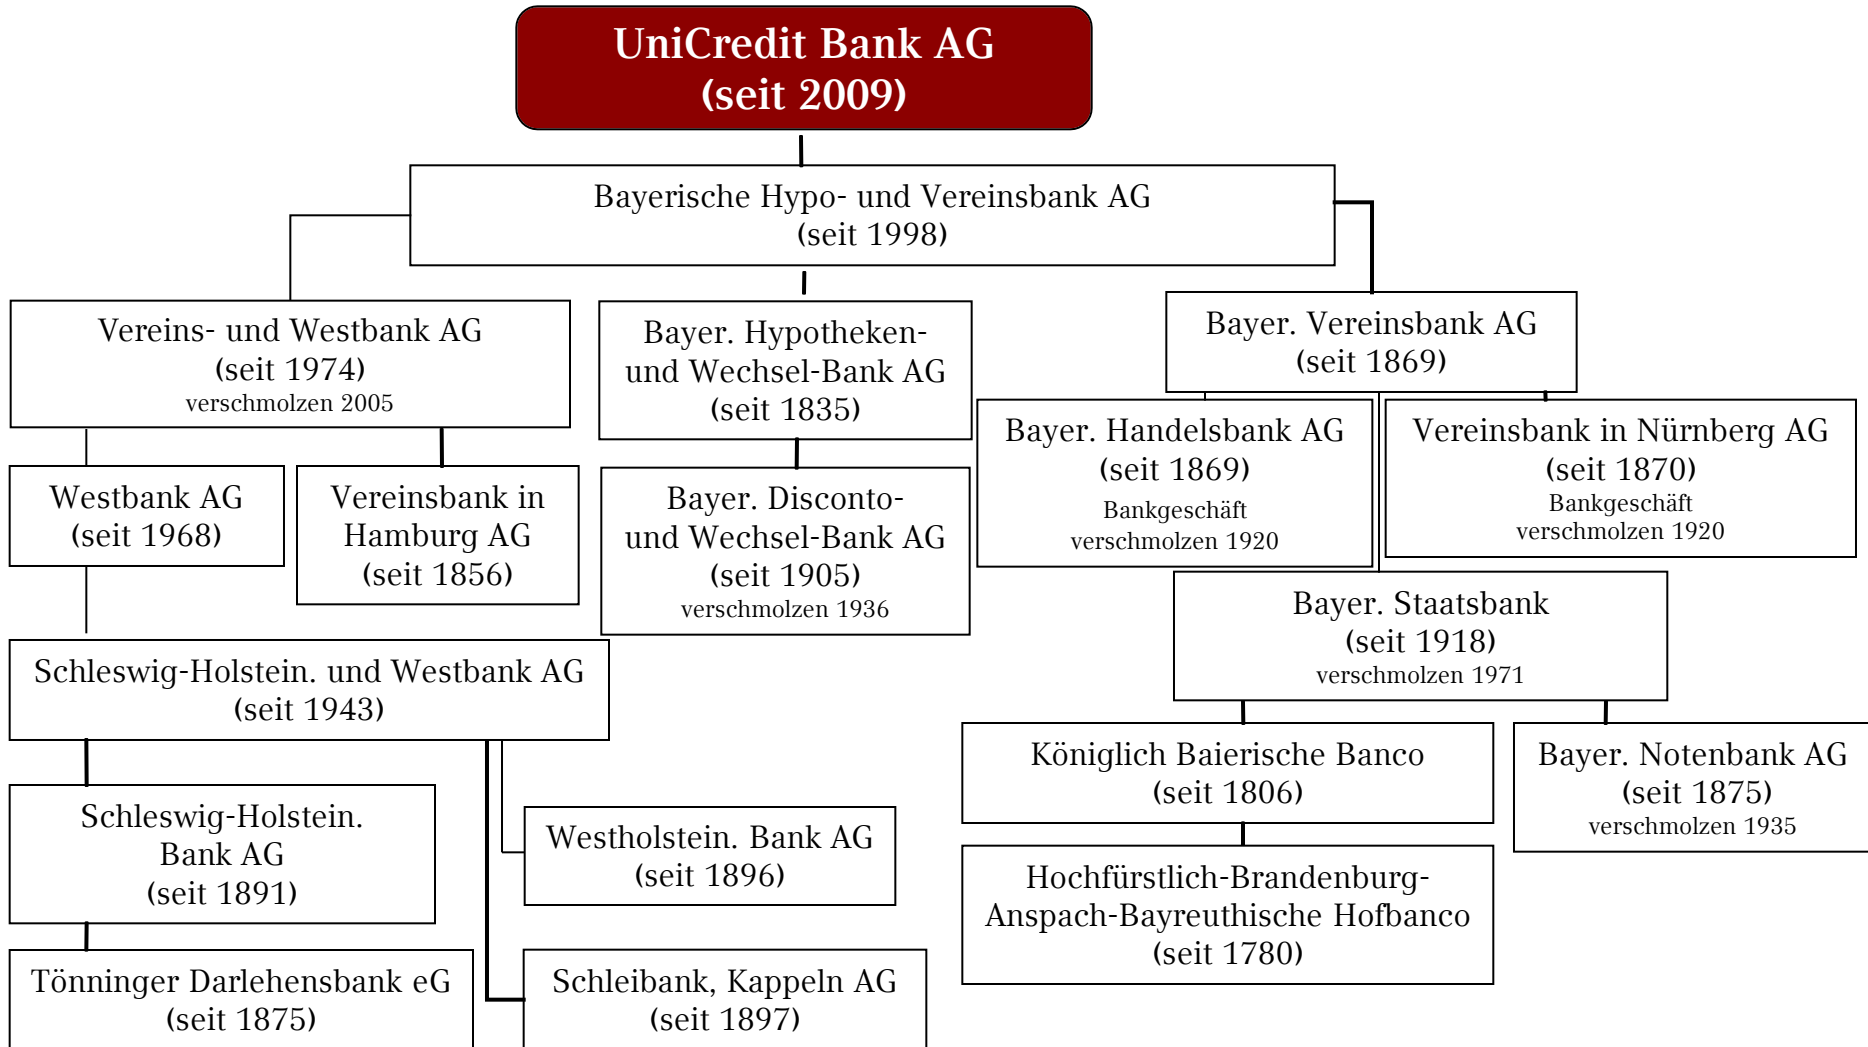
UniCredit Bank AG
(seit 2009)

Bayerische Hypo- und Vereinsbank AG
(seit 1998)

Vereins- und Westbank AG
(seit 1974)
verschmolzen 2005

Bayer. Hypotheken- und Wechsel-Bank AG
(seit 1835)

Bayer. Vereinsbank AG
(seit 1869)

Westbank AG
(seit 1968)

Vereinsbank in Hamburg AG
(seit 1856)

Bayer. Disconto- und Wechsel-Bank AG
(seit 1905)
verschmolzen 1936

Bayer. Handelsbank AG
(seit 1869)
Bankgeschäft
verschmolzen 1920

Vereinsbank in Nürnberg AG
(seit 1870)
Bankgeschäft
verschmolzen 1920

Bayer. Staatsbank
(seit 1918)
verschmolzen 1971

Schleswig-Holstein. und Westbank AG
(seit 1943)

Königlich Baierische Banco
(seit 1806)

Bayer. Notenbank AG
(seit 1875)
verschmolzen 1935

Schleswig-Holstein. Bank AG
(seit 1891)

Westholstein. Bank AG
(seit 1896)

Hochfürstlich-Brandenburg-Anspach-Bayreuthische Hofbanco
(seit 1780)

Tönninger Darlehensbank eG
(seit 1875)

Schleibank, Kappeln AG
(seit 1897)